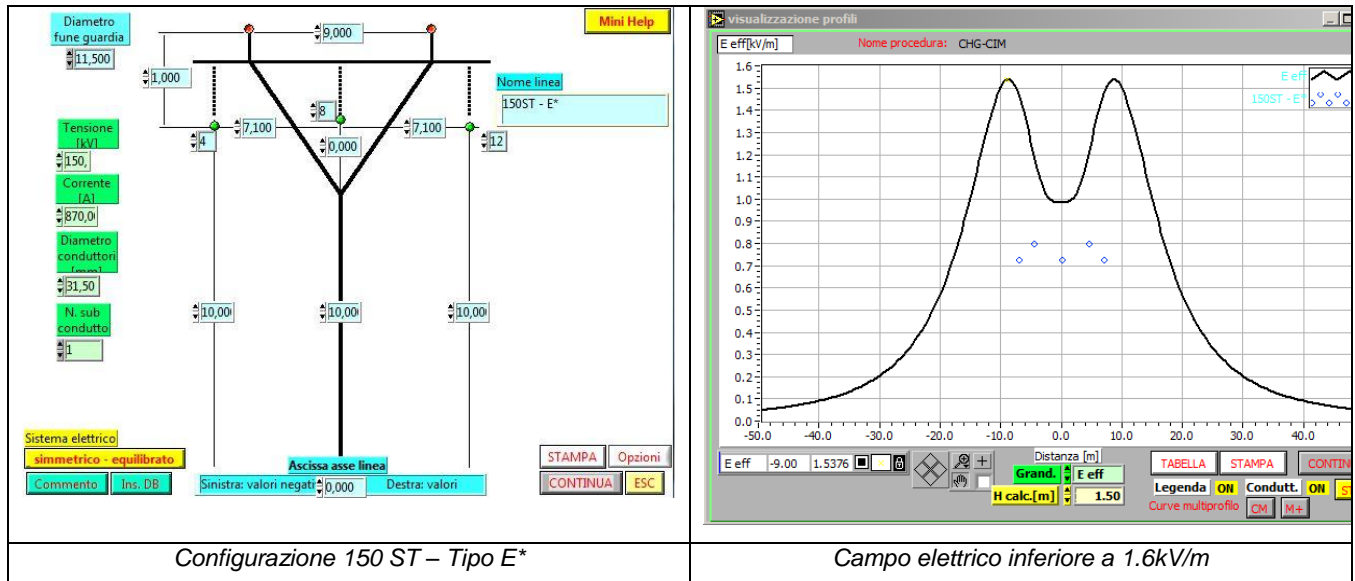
Diametro fune guardia
11,500
9,000
Mini Help
1,000
Nome linea
150ST - E*
8
Tensione [kV]
4
7,100
7,100
12
0,000
150,
Corrente [A]
870,0
Diametro conduttori [mm]
31,50
N. sub condutto
1
10,00
10,00
10,00
Sistema elettrico
simmetrico - equilibrato
Commento
Ins. DB
Ascissa asse linea
Sinistra: valori negati
0,000
Destra: valori
STAMPA
Opzioni
CONTINUA
ESC

visualizzazione profili
E eff[kV/m]
Nome procedura: CHG-CIM
E eff
150ST - E*
1.6
1.5
1.4
1.3
1.2
1.1
1.0
0.9
0.8
0.7
0.6
0.5
0.4
0.3
0.2
0.1
0.0
-50.0
-40.0
-30.0
-20.0
-10.0
0.0
10.0
20.0
30.0
40.0
Distanza [m]
E eff
-9.00
1.5376
Grand.
E eff
H calc.[m]
1.50
TABELLA
STAMPA
CONTIN
Legenda
ON
Condutt.
ON
ST
Curve multiprofilo
CM
M+

| Configurazione 150 ST – Tipo E* | Campo elettrico inferiore a 1.6kV/m |